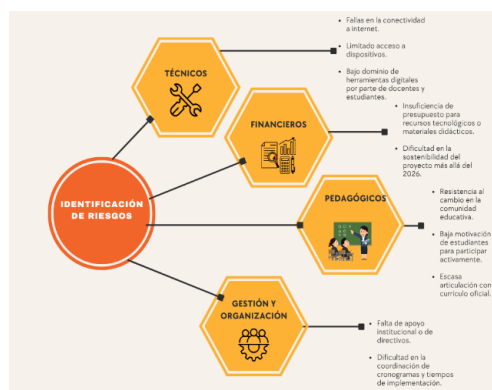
IDENTIFICACIÓN DE RIESGOS

TÉCNICOS

- Fallas en la conectividad a internet.
- Limitado acceso a dispositivos.
- Bajo dominio de herramientas digitales por parte de docentes y estudiantes.

FINANCIEROS

- Insuficiencia de presupuesto para recursos tecnológicos o materiales didácticos.
- Dificultad en la sostenibilidad del proyecto más allá del 2026.

PEDAGÓGICOS

- Resistencia al cambio en la comunidad educativa.
- Baja motivación de estudiantes para participar activamente.
- Escasa articulación con currículo oficial.

GESTIÓN Y ORGANIZACIÓN

- Falta de apoyo institucional o de directivos.
- Dificultad en la coordinación de cronogramas y tiempos de implementación.